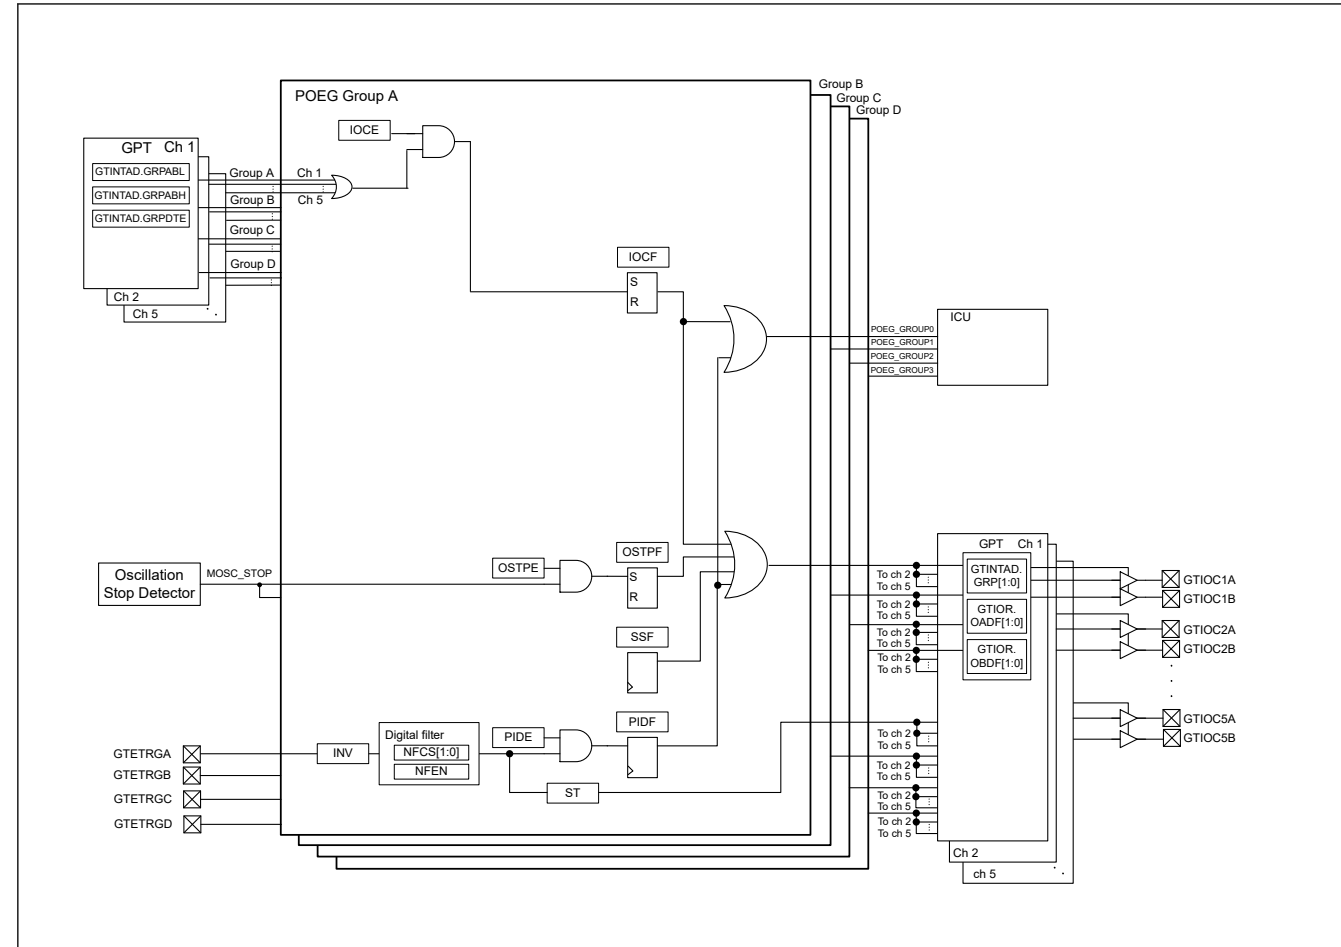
POEG Group A

Group B
Group C
Group D

GPT Ch 1
GTINTAD.GRPABL
GTINTAD.GRPABH
GTINTAD.GRPDTE
Ch 2
Ch 5

Group A
Group B
Group C
Group D

Ch 1
Ch 5

IOCE

IOCF
S
R

ICU
POEG_GROUP0
POEG_GROUP1
POEG_GROUP2
POEG_GROUP3

Oscillation Stop Detector
MOSC_STOP

OSTPE
OSTPF
S
R

SSF

PIDF
PIDE

GTETRGA
GTETRGB
GTETRGC
GTETRGD

INV

Digital filter
NFCS[1:0]
NFEN

ST

To ch 2
To ch 5
To ch 2
To ch 5
To ch 2
To ch 5
To ch 2
To ch 5
To ch 2
To ch 5
To ch 2
To ch 5
To ch 2
To ch 5
To ch 2
To ch 5

GPT Ch 1
GTINTAD. GRP[1:0]
GTIOR. OADF[1:0]
GTIOR. OBDF[1:0]
Ch 2
ch 5

GTIOC1A
GTIOC1B
GTIOC2A
GTIOC2B
GTIOC5A
GTIOC5B